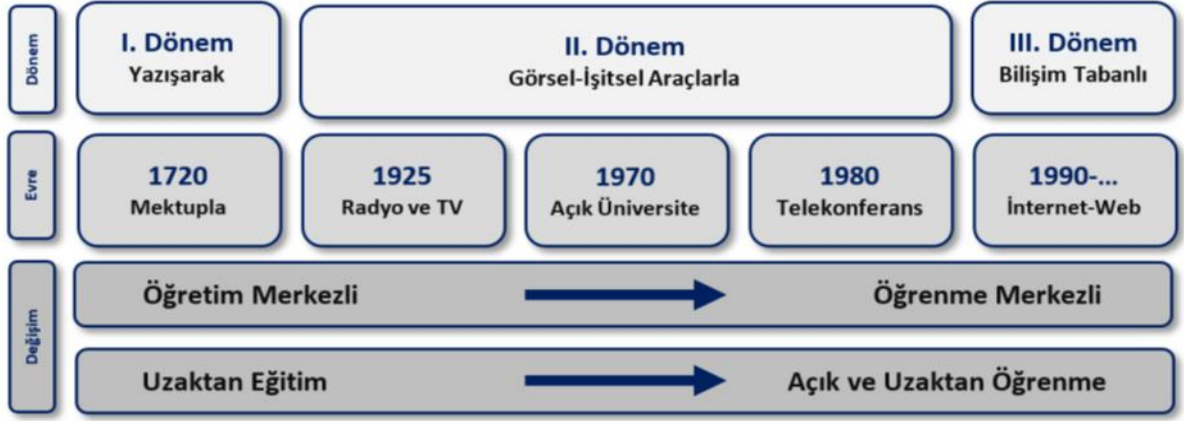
Dönem

I. Dönem
Yazışarak

II. Dönem
Görsel-İşitsel Araçlarla

III. Dönem
Bilişim Tabanlı

Evre

1720
Mektupla

1925
Radyo ve TV

1970
Açık Üniversite

1980
Telekonferans

1990-...
İnternet-Web

Değişim

Öğretim Merkezli → Öğrenme Merkezli

Uzaktan Eğitim → Açık ve Uzaktan Öğrenme